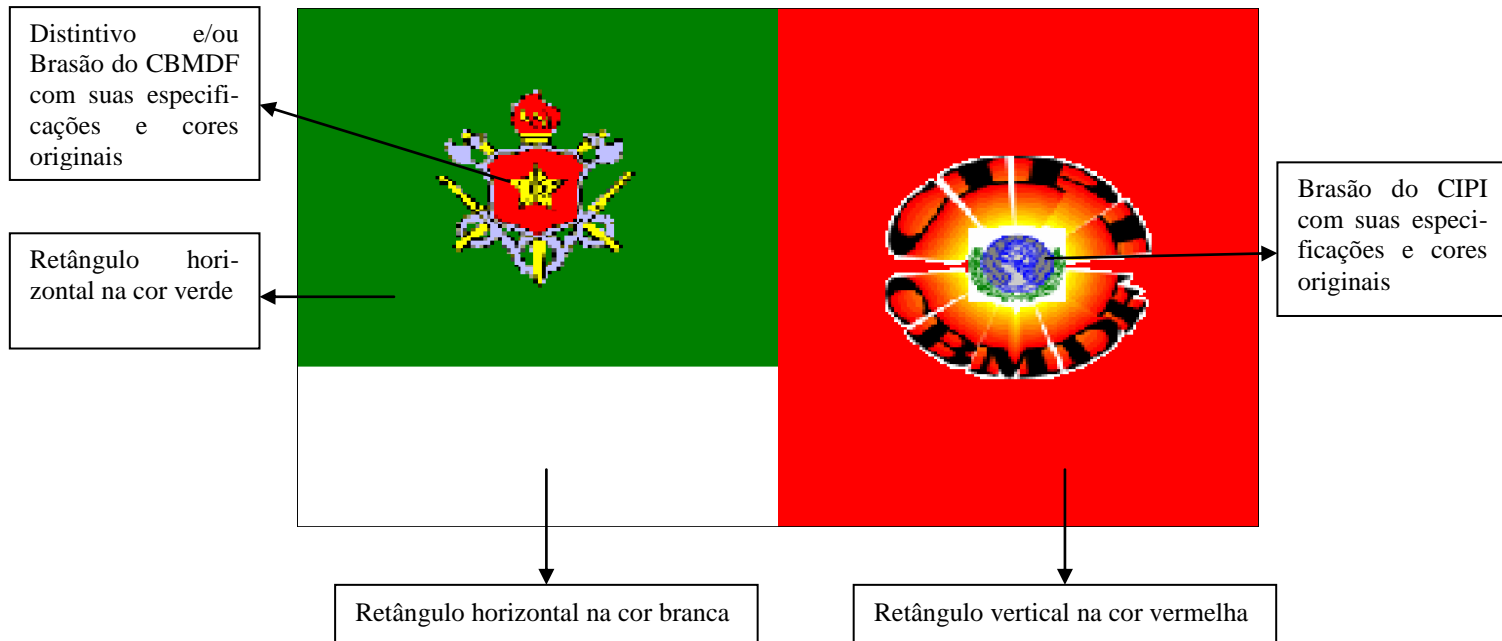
Distintivo e/ou Brasão do CBMDF com suas especificações e cores originais

Retângulo horizontal na cor verde

CIPI

CBMDF

Brasão do CIPI com suas especificações e cores originais

Retângulo horizontal na cor branca

Retângulo vertical na cor vermelha